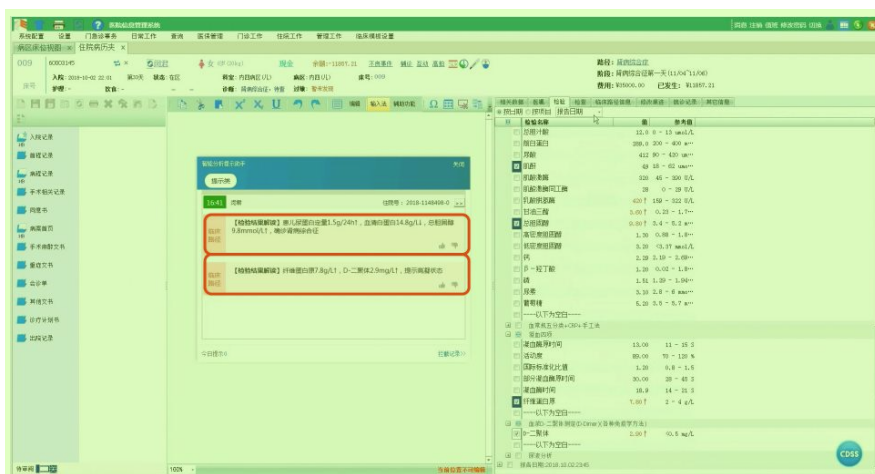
系统配置 设置 门急诊事务 日常工作 查询 医保管理 门诊工作 住院工作 管理工作 临床辅助设置
病区床位视图 住院病历夹

009 入院: 2018-03-02 22:01 第30天 护理: 饮食:
科室: 内四病区(八) 病区: 内四(八) 床号: 009
诊断: 肾病综合征 ; 诊断: 肾病综合征 诊断: 肾病综合征
路径: 肾病综合征
阶段: 肾病综合征第一天(11/06~11/06)
费用: ¥35606.00 已发生: ¥11857.21

入院记录
首程记录
病程记录
手术相关记录
同意书
病案首页
手术麻醉文书
重症文书
会诊单
其他文书
诊疗计划书
出院记录

智能分析提示助手 关闭
提示类
16:41 质控 住院号: 2018-1148498-0
【检验结果解读】蛋白尿定量1.5g/24h↑, 血清白蛋白14.8g/L↑, 总胆固醇9.8mmol/L↑, 确诊肾病综合征
临床路径
【检验结果解读】纤维蛋白原7.8g/L↑, D-二聚体2.9mg/L↑, 提示高凝状态
临床路径
今日提示 6 招察记录

| 检验名称 | | 参考值 |
|---|---|---|
| 总胆汁酸 | 12.0 | 0 ~ 15 umol/L |
| 前白蛋白 | 288.0 | 200 ~ 400 mg/L |
| 尿酸 | 412 | 90 ~ 420 umol/L |
| 肌酐 | 49 | 18 ~ 62 umol/L |
| 肌酸激酶 | 328 | 45 ~ 300 U/L |
| 肌酸激酶同工酶 | 28 | 0 ~ 25 U/L |
| 乳酸脱氢酶 | 420↑ | 150 ~ 322 U/L |
| 甘油三酯 | 5.00↑ | 0.23 ~ 1.7 |
| 总胆固醇 | 9.80↑ | 3.4 ~ 5.2 |
| 高密度胆固醇 | 1.30 | 0.88 ~ 1.8 |
| 低密度胆固醇 | 5.20 | <3.37 mmol/L |
| 钙 | 2.20 | 2.10 ~ 2.60 |
| β-羟丁酸 | 1.20 | 0.02 ~ 1.8 |
| 磷 | 1.51 | 1.29 ~ 1.94 |
| 尿素 | 5.10 | 2.8 ~ 8 mmol |
| 葡萄糖 | 5.20 | 3.5 ~ 5.7 |
| ----以下为空白---- | | |
| 凝血酶原时间 | 13.00 | 11 ~ 15.3 |
| 活动度 | 89.00 | 70 ~ 120 % |
| 国际标准化比值 | 1.20 | 0.8 ~ 1.5 |
| 部分凝血酶原时间 | 30.00 | 28 ~ 43.5 |
| 凝血酶时间 | 18.9 | 14 ~ 21.5 |
| 纤维蛋白原 | 7.80↑ | 2 ~ 4 g/L |
| ----以下为空白---- | | |
| D-二聚体 | 2.90↑ | <0.5 mg/L |
| ----以下为空白---- | | |

CDSS